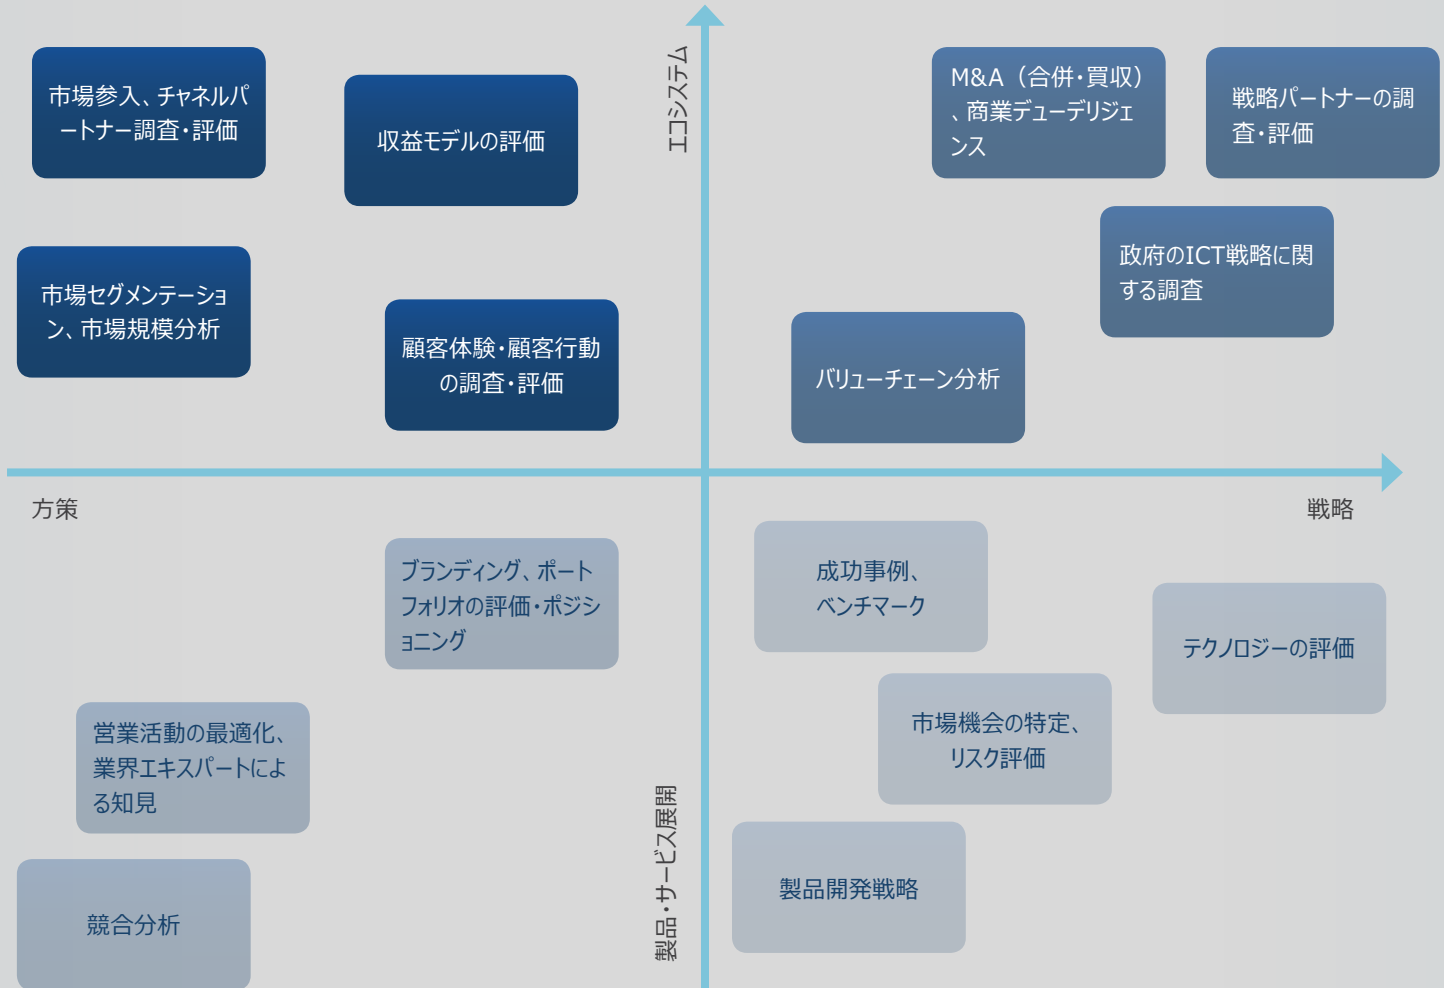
市場参入、チャネルパートナー調査・評価

収益モデルの評価

エコシステム

M&A（合併・買収）、商業デューデリジェンス

戦略パートナーの調査・評価

市場セグメンテーション、市場規模分析

顧客体験・顧客行動の調査・評価

政府のICT戦略に関する調査

バリューチェーン分析

方策

戦略

ブランディング、ポートフォリオの評価・ポジショニング

成功事例、ベンチマーク

テクノロジーの評価

市場機会の特定、リスク評価

営業活動の最適化、業界エキスパートによる知見

製品・サービス展開

製品開発戦略

競合分析